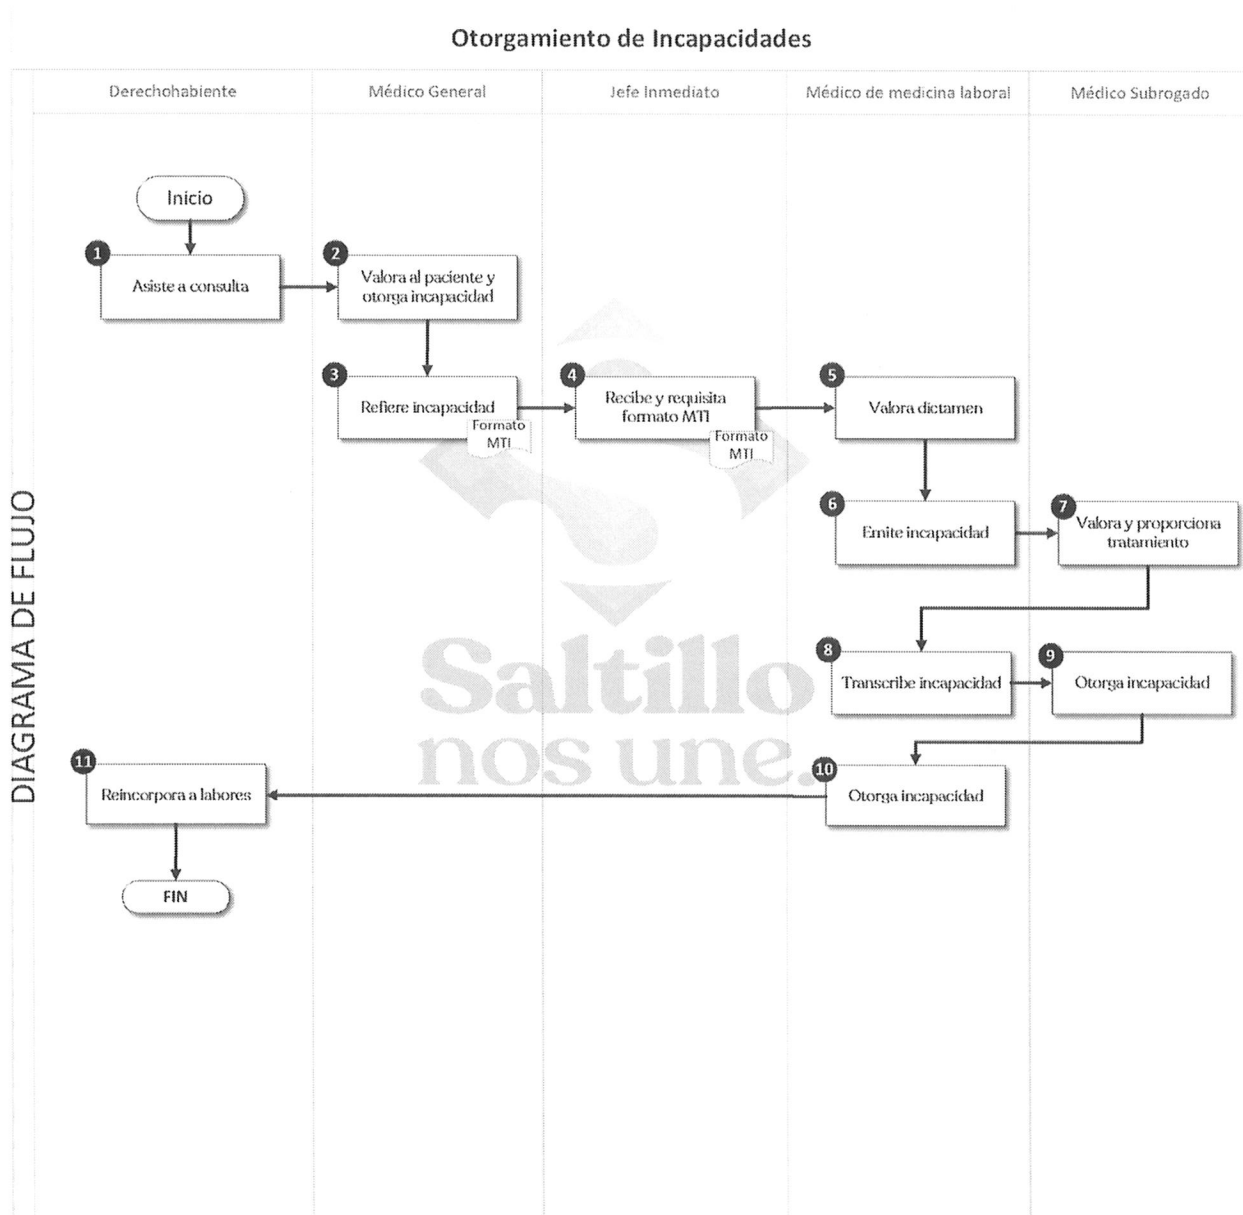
Otorgamiento de Incapacidades

DIAGRAMA DE FLUJO

| Derechohabiente | Médico General | Jefe Inmediato | Médico de medicina laboral | Médico Subrogado |
|---|---|---|---|---|

Inicio

1 Asiste a consulta

2 Valora al paciente y otorga incapacidad

3 Refiere incapacidad

Formato MTI

4 Recibe y requisita formato MTI

Formato MTI

5 Valora dictamen

6 Emite incapacidad

7 Valora y proporciona tratamiento

8 Transcribe incapacidad

9 Otorga incapacidad

10 Otorga incapacidad

11 Reincorpora a labores

FIN

Saltillo nos une.